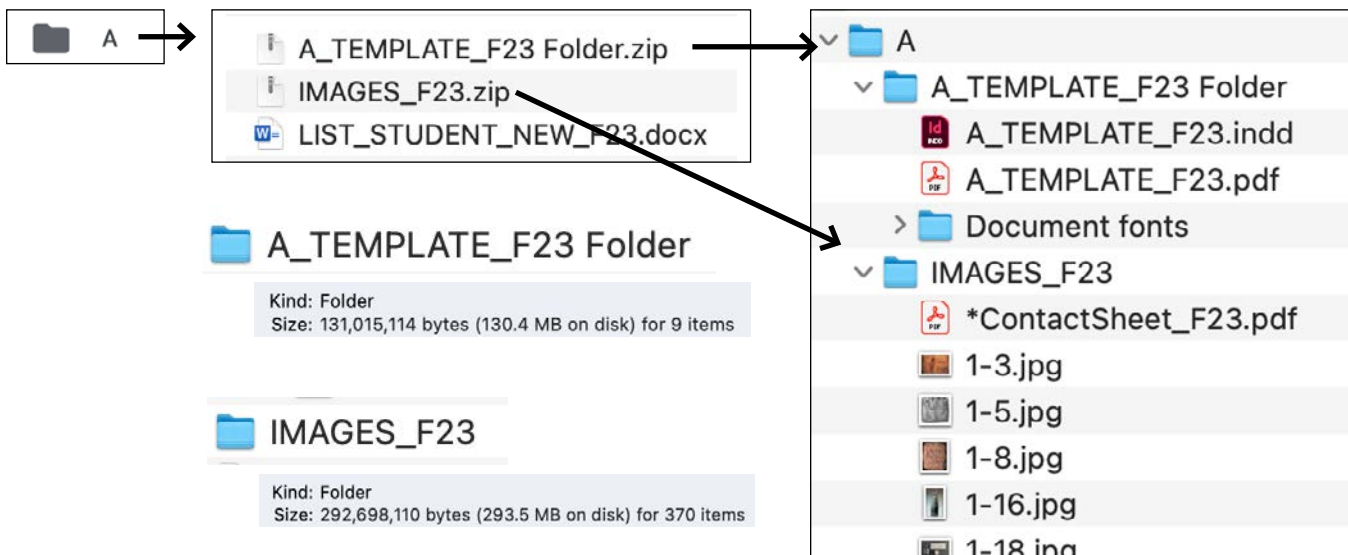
A

A_TEMPLATE_F23 Folder.zip
IMAGES_F23.zip
LIST_STUDENT_NEW_F23.docx

A_TEMPLATE_F23 Folder
Kind: Folder
Size: 131,015,114 bytes (130.4 MB on disk) for 9 items

IMAGES_F23
Kind: Folder
Size: 292,698,110 bytes (293.5 MB on disk) for 370 items

A
A_TEMPLATE_F23 Folder
A_TEMPLATE_F23.indd
A_TEMPLATE_F23.pdf
Document fonts
IMAGES_F23
*ContactSheet_F23.pdf
1-3.jpg
1-5.jpg
1-8.jpg
1-16.jpg
1-18.jpg